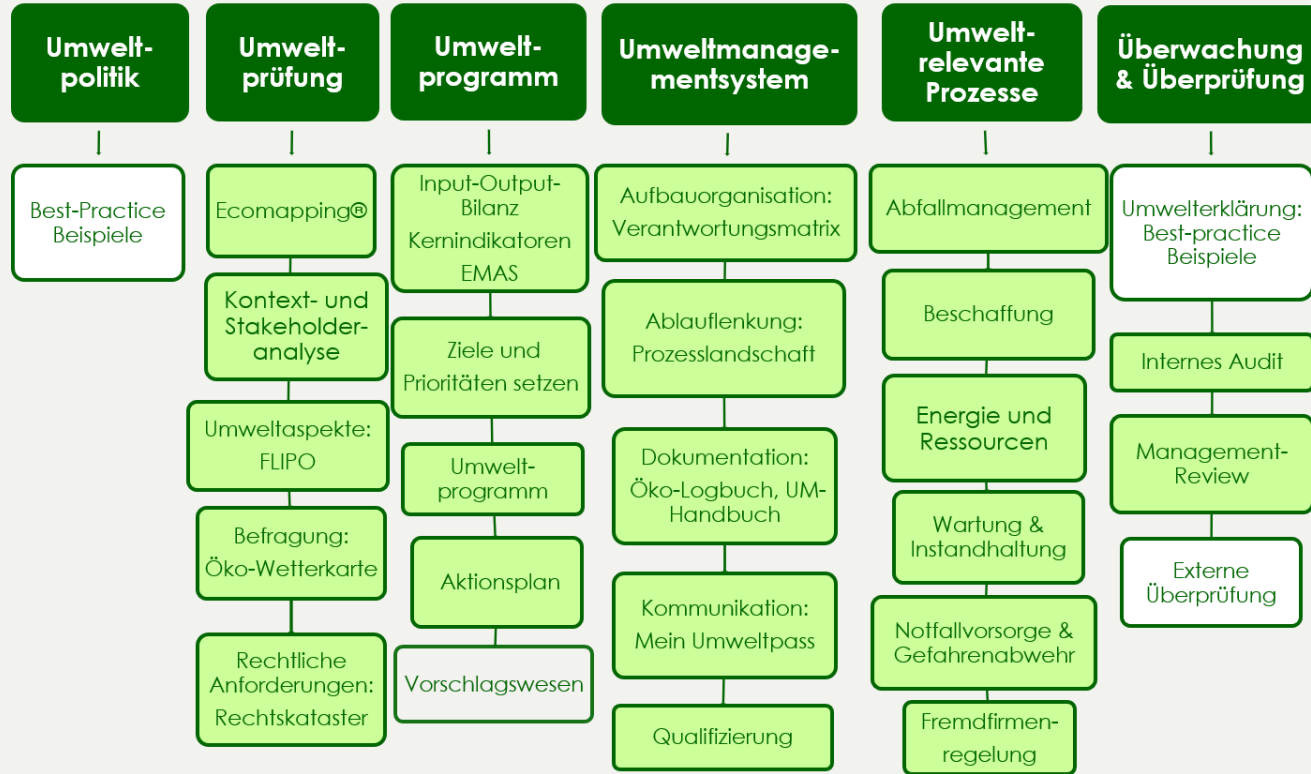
Umweltpolitik

Best-Practice Beispiele

Umweltprüfung

Ecomapping®

Kontext- und Stakeholderanalyse

Umweltaspekte: FLIPO

Befragung: Öko-Wetterkarte

Rechtliche Anforderungen: Rechtskataster

Umweltprogramm

Input-Output-Bilanz Kernindikatoren EMAS

Ziele und Prioritäten setzen

Umweltprogramm

Aktionsplan

Vorschlagswesen

Umweltmanagementsystem

Aufbauorganisation: Verantwortungsmatrix

Ablauflenkung: Prozesslandschaft

Dokumentation: Öko-Logbuch, UM-Handbuch

Kommunikation: Mein Umweltpass

Qualifizierung

Umweltrelevante Prozesse

Abfallmanagement

Beschaffung

Energie und Ressourcen

Wartung & Instandhaltung

Notfallvorsorge & Gefahrenabwehr

Fremdfirmenregelung

Überwachung & Überprüfung

Umwelterklärung: Best-practice Beispiele

Internes Audit

Management-Review

Externe Überprüfung